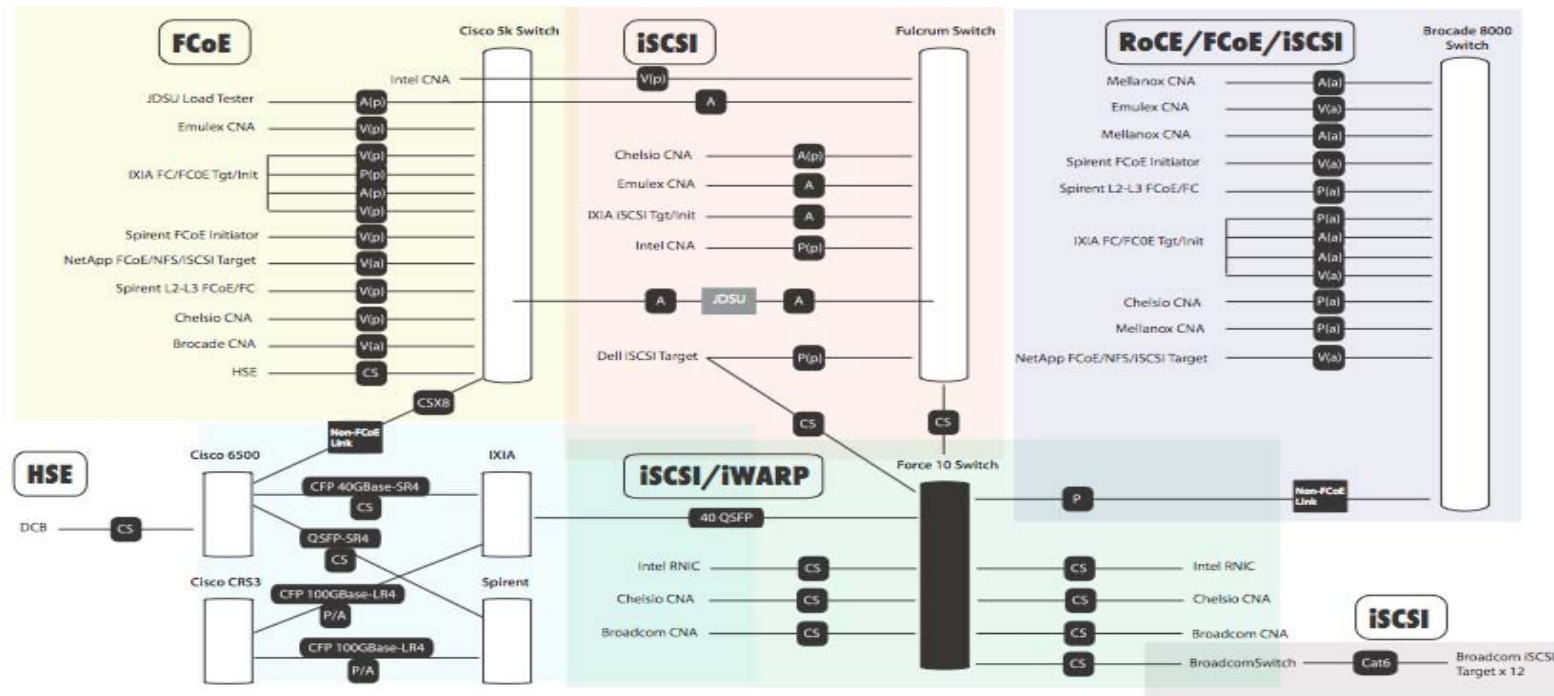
FCoE

Cisco 5k Switch

Intel CNA
JDSU Load Tester
Emulex CNA
IXIA FC/FC0E Tgt/Init
Spirent FCoE Initiator
NetApp FCoE/NFS/iSCSI Target
Spirent L2-L3 FCoE/FC
Chelsio CNA
Brocade CNA
HSE

A(p)
V(p)
V(p)
P(p)
A(p)
V(p)
V(p)
V(a)
V(p)
V(p)
V(a)
CS

CSX8

Non-FCoE Link

iSCSI

Fulcrum Switch

V(p)
A
Chelsio CNA
Emulex CNA
IXIA iSCSI Tgt/Init
Intel CNA
A(p)
A
A
P(p)
A
JDSU
A
Dell iSCSI Target
P(p)
CS
CS

RoCE/FCoE/iSCSI

Brocade 8000 Switch

Mellanox CNA
Emulex CNA
Mellanox CNA
Spirent FCoE Initiator
Spirent L2-L3 FCoE/FC
IXIA FC/FC0E Tgt/Init
Chelsio CNA
Mellanox CNA
NetApp FCoE/NFS/iSCSI Target

A(a)
V(a)
A(a)
V(a)
P(a)
P(a)
A(a)
A(a)
V(a)
P(a)
P(a)
V(a)

HSE

DCB
CS
Cisco 6500
CFP 40GBase-SR4
CS
QSFP-SR4
CS
Cisco CRS3
CFP 100GBase-LR4
P/A
CFP 100GBase-LR4
P/A
IXIA
Spirent
40 QSFP

iSCSI/iWARP

Force 10 Switch
P
Non-FCoE Link
Intel RNIC
Chelsio CNA
Broadcom CNA
CS
CS
CS
CS
CS
CS
CS
Intel RNIC
Chelsio CNA
Broadcom CNA

iSCSI

BroadcomSwitch
Cat6
Broadcom iSCSI Target x 12